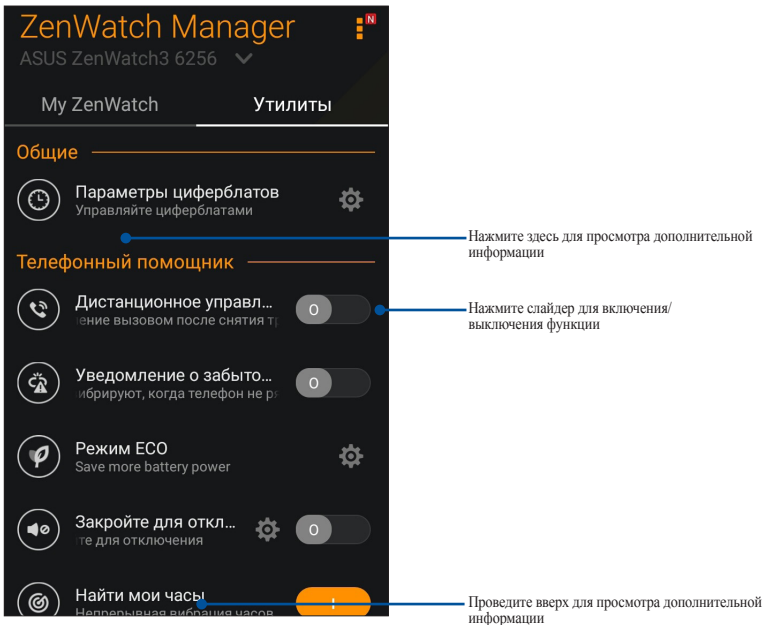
ZenWatch Manager
N
ASUS ZenWatch3 6256

My ZenWatch
Утилиты

Общие

Параметры циферблатов
Управляйте циферблатами

Нажмите здесь для просмотра дополнительной информации

Телефонный помощник

Дистанционное управл...
ление вызовом после снятия тр
O

Нажмите слайдер для включения/выключения функции

Уведомление о забыто...
ибрируют, когда телефон не р
O

Режим ECO
Save more battery power

Закройте для откл...
те для отключения
O

Найти мои часы
Непрерывная вибрация часов
I

Проведите вверх для просмотра дополнительной информации